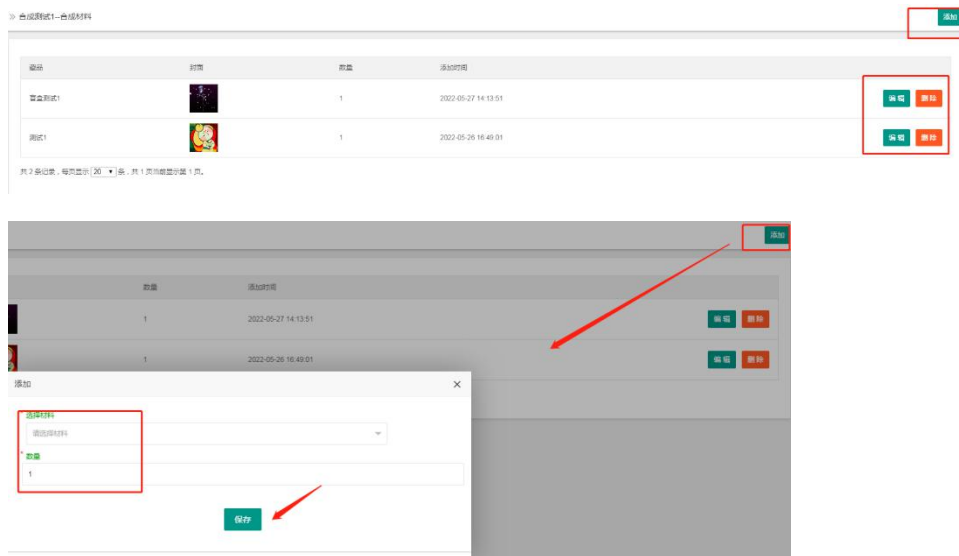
» 合成测试1--合成材料

添加

| 藏品 | 封面 | 数量 | 添加时间 | |
|---|---|---|---|---|
| 盲盒测试1 | | 1 | 2022-05-27 14:13:51 | 编辑 删除 |
| 测试1 | | 1 | 2022-05-26 16:49:01 | 编辑 删除 |

共 2 条记录，每页显示 20 ▾ 条，共 1 页当前显示第 1 页。

添加

| 数量 | 添加时间 | |
|---|---|---|
| 1 | 2022-05-27 14:13:51 | 编辑 删除 |
| 1 | 2022-05-26 16:49:01 | 编辑 删除 |

添加 ×

* 选择材料

请选择材料

* 数量

1

保存